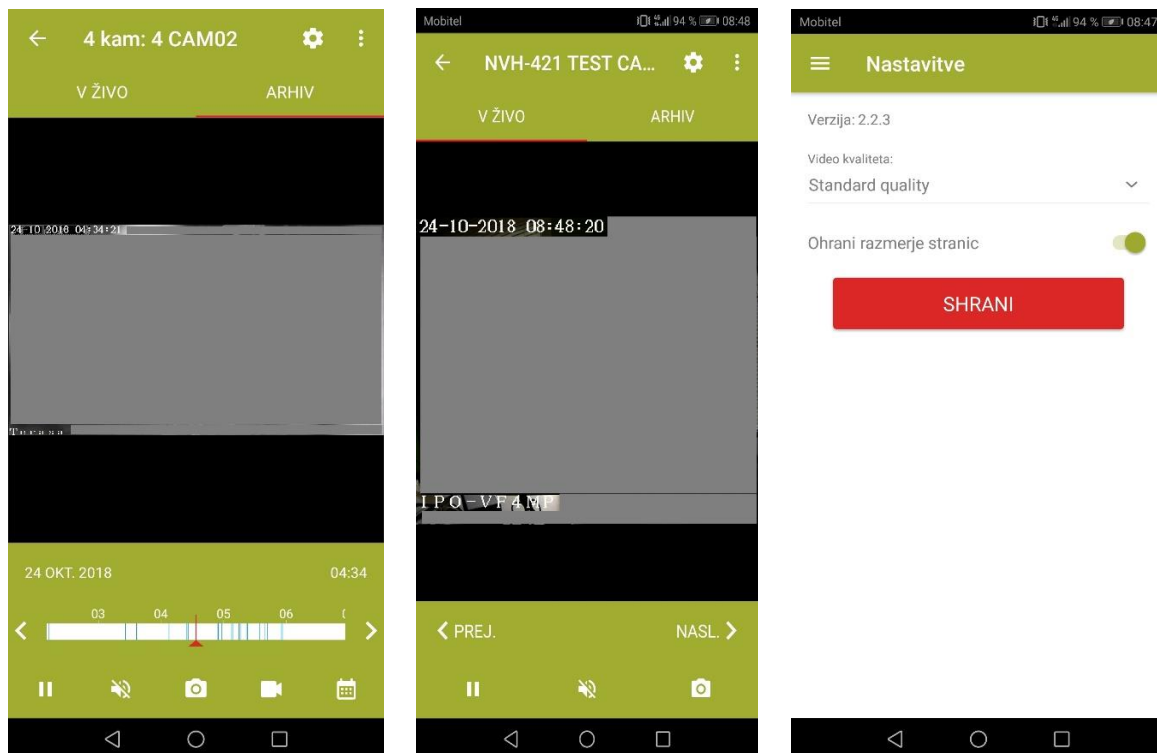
4 kam: 4 CAM02

V ŽIVO

ARHIV

24-10-2018 04:34:21

T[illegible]

24 OKT. 2018

04:34

03

04

05

06

Mobitel

94 % 08:48

NVH-421 TEST CA...

V ŽIVO

ARHIV

24-10-2018 08:48:20

IPO-VF4MP

PREJ.

NASL.

Mobitel

94 % 08:47

Nastavitve

Verzija: 2.2.3

Video kvaliteta:

Standard quality

Ohrani razmerje stranic

SHRANI